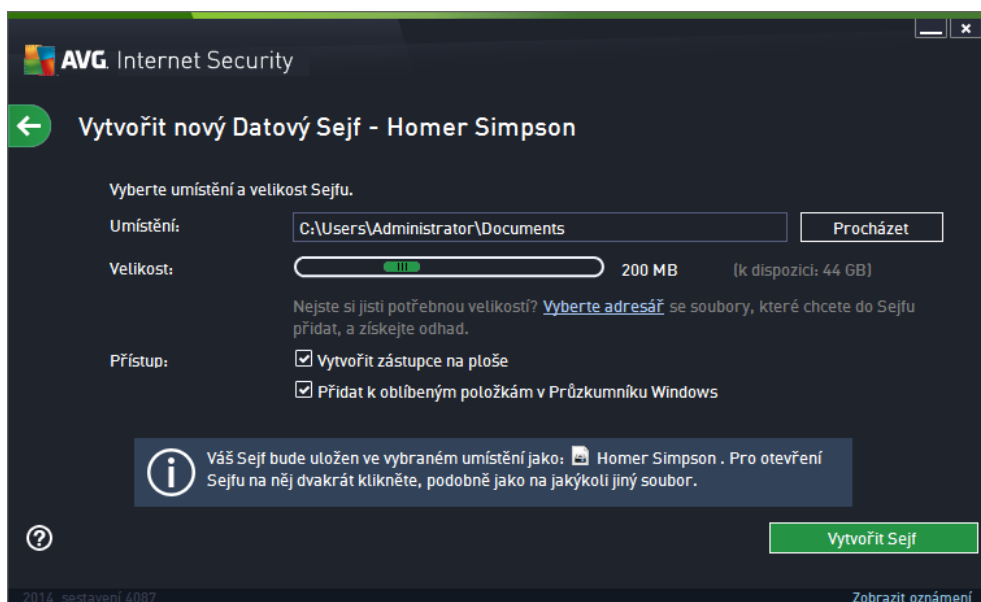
AVG. Internet Security

Vytvořit nový Datový Sejf - Homer Simpson

Vyberte umístění a velikost Sejfu.

Umístění: C:\Users\Administrator\Documents Procházet

Velikost: 200 MB (k dispozici: 44 GB)

Nejste si jisti potřebnou velikostí? Vyberte adresář se soubory, které chcete do Sejfu přidat, a získejte odhad.

Přístup: Vytvořit zástupce na ploše

Přidat k oblíbeným položkám v Průzkumníku Windows

Váš Sejf bude uložen ve vybraném umístění jako: Homer Simpson . Pro otevření Sejfu na něj dvakrát klikněte, podobně jako na jakýkoli jiný soubor.

Vytvořit Sejf

2014 sestavení 4087

Zobrazit oznámení